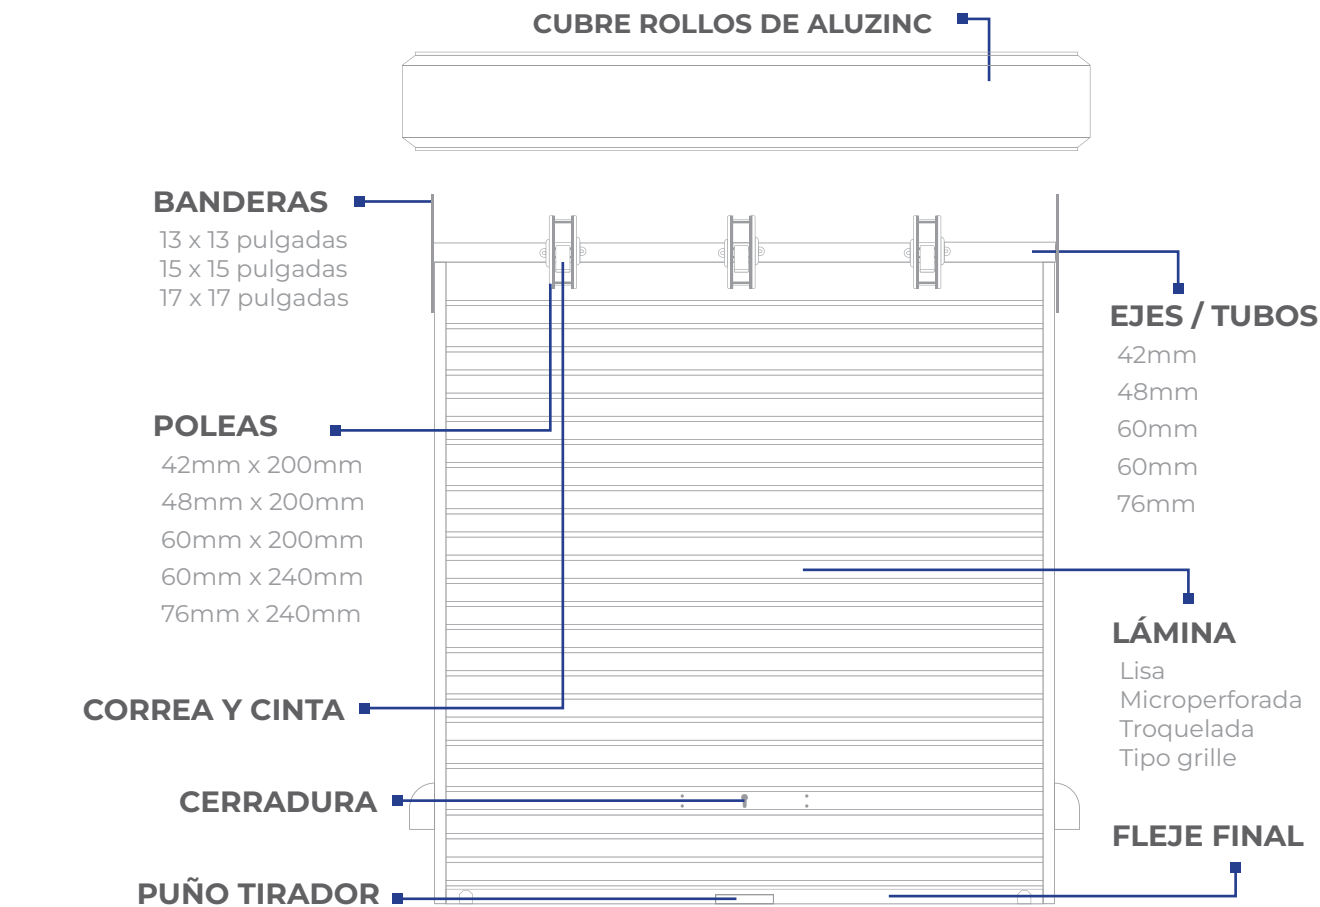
CUBRE ROLLOS DE ALUZINC

BANDERAS
13 x 13 pulgadas
15 x 15 pulgadas
17 x 17 pulgadas

EJES / TUBOS
42mm
48mm
60mm
60mm
76mm

POLEAS
42mm x 200mm
48mm x 200mm
60mm x 200mm
60mm x 240mm
76mm x 240mm

LÁMINA
Lisa
Microperforada
Troquelada
Tipo grille

CORREA Y CINTA

CERRADURA

FLEJE FINAL

PUÑO TIRADOR